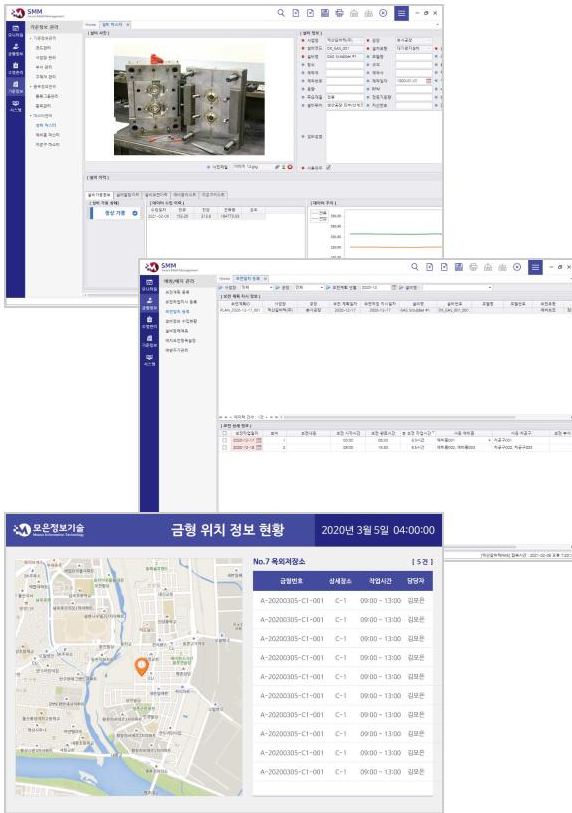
SMM

기준정보 관리

설비 마스터

SMM

예방/예지 관리

모은정보기술

금형 위치 정보 현황

2020년 3월 5일 04:00:00

No.7 옥외저장소

[ 5건 ]

| 금형번호 | 상세장소 | 작업시간 | 담당자 |
|---|---|---|---|
| A-20200305-C1-001 | C-1 | 09:00 ~ 13:00 | 김모은 |
| A-20200305-C1-001 | C-1 | 09:00 ~ 13:00 | 김모은 |
| A-20200305-C1-001 | C-1 | 09:00 ~ 13:00 | 김모은 |
| A-20200305-C1-001 | C-1 | 09:00 ~ 13:00 | 김모은 |
| A-20200305-C1-001 | C-1 | 09:00 ~ 13:00 | 김모은 |
| A-20200305-C1-001 | C-1 | 09:00 ~ 13:00 | 김모은 |
| A-20200305-C1-001 | C-1 | 09:00 ~ 13:00 | 김모은 |
| A-20200305-C1-001 | C-1 | 09:00 ~ 13:00 | 김모은 |
| A-20200305-C1-001 | C-1 | 09:00 ~ 13:00 | 김모은 |